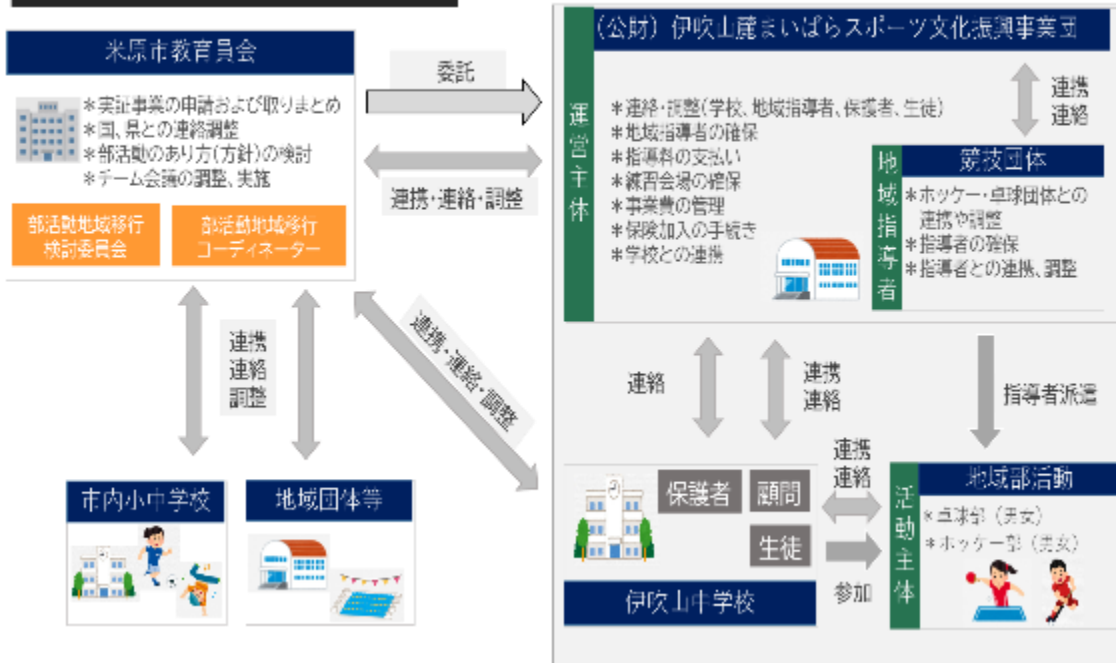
米原市教育委員会

＊実証事業の申請および取りまとめ
＊国、県との連絡調整
＊部活動のあり方（方針）の検討
＊チーム会議の調整、実施

部活動地域移行検討委員会

部活動地域移行コーディネーター

委託

連携・連絡・調整

（公財）伊吹山麓まいばらスポーツ文化振興事業団

運営主体

＊連絡・調整（学校、地域指導者、保護者、生徒）
＊地域指導者の確保
＊指導料の支払い
＊練習会場の確保
＊事業費の管理
＊保険加入の手続き
＊学校との連携

連携
連絡

地域指導者

競技団体

＊ホッケー・卓球団体との連携や調整
＊指導者の確保
＊指導者との連携、調整

連携
連絡
調整

連携・連絡・調整

連絡

連携
連絡

指導者派遣

市内小中学校

地域団体等

保護者

顧問

生徒

連携
連絡

参加

伊吹山中学校

活動主体

地域部活動

＊卓球部（男女）
＊ホッケー部（男女）